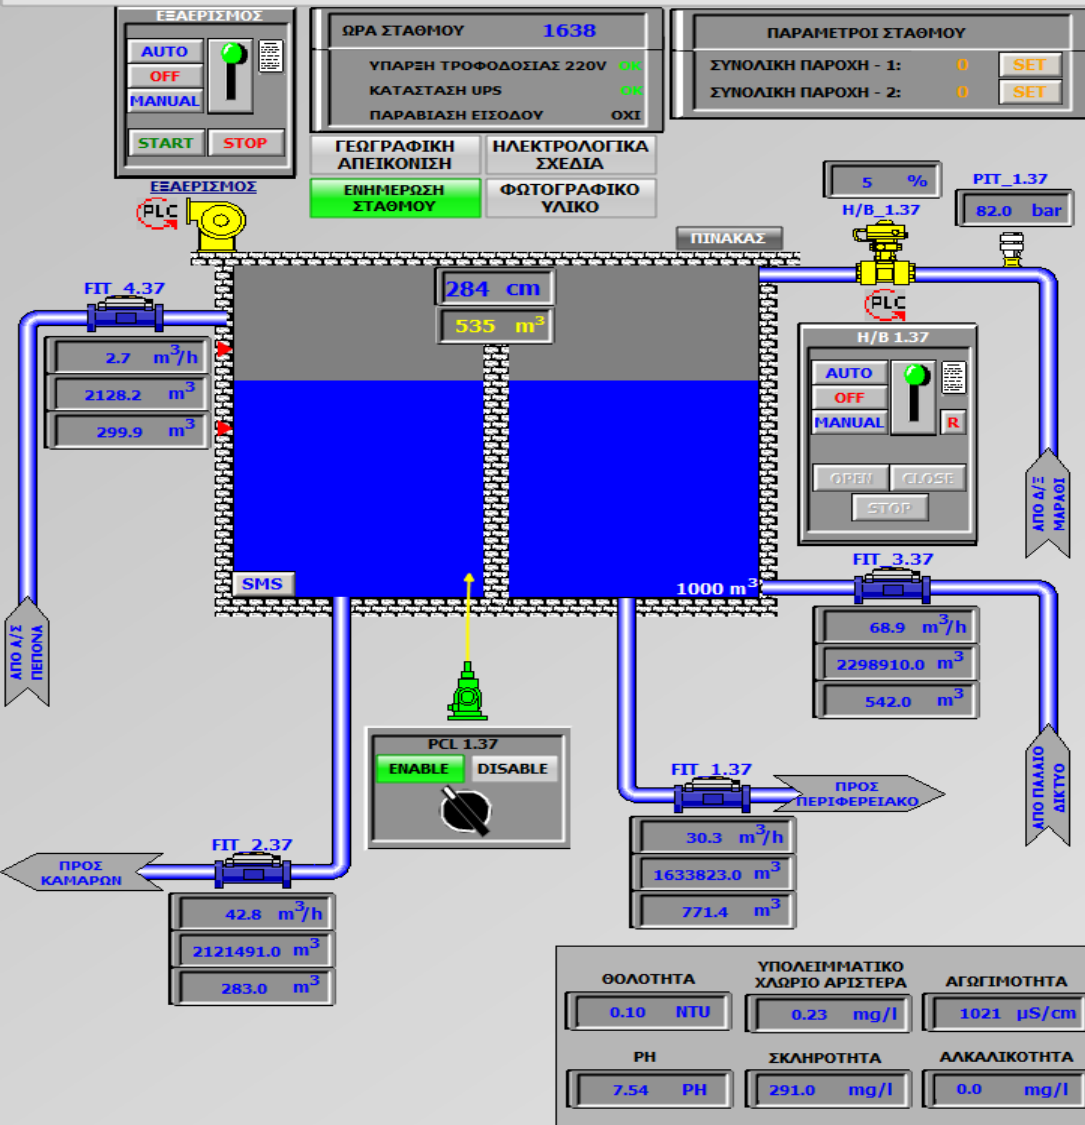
ΕΞΑΕΡΙΣΜΟΣ
AUTO
OFF
MANUAL
START
STOP

ΩΡΑ ΣΤΑΘΜΟΥ 1638
ΥΠΑΡΞΗ ΤΡΟΦΟΔΟΣΙΑΣ 220V OK
ΚΑΤΑΣΤΑΣΗ UPS OK
ΠΑΡΑΒΙΑΣΗ ΕΙΣΟΔΟΥ ΟΧΙ

ΠΑΡΑΜΕΤΡΟΙ ΣΤΑΘΜΟΥ
ΣΥΝΟΛΙΚΗ ΠΑΡΟΧΗ - 1: 0 SET
ΣΥΝΟΛΙΚΗ ΠΑΡΟΧΗ - 2: 0 SET

ΓΕΩΓΡΑΦΙΚΗ ΑΠΕΙΚΟΝΙΣΗ
ΗΛΕΚΤΡΟΛΟΓΙΚΑ ΣΧΕΔΙΑ
ΕΝΗΜΕΡΩΣΗ ΣΤΑΘΜΟΥ
ΦΩΤΟΓΡΑΦΙΚΟ ΥΛΙΚΟ

ΕΞΑΕΡΙΣΜΟΣ
PLC

5 %
H/B_1.37
PIT_1.37
82.0 bar
ΠΙΝΑΚΑΣ

FIT_4.37
2.7 $m^3/h$
2128.2 $m^3$
299.9 $m^3$

284 cm
535 $m^3$

PLC
H/B 1.37
AUTO
OFF
MANUAL
R
OPEN
CLOSE
STOP

ΑΠΟ Δ/Σ ΜΑΡΑΘΙ

SMS
1000 $m^3$

FIT_3.37
68.9 $m^3/h$
2298910.0 $m^3$
542.0 $m^3$

ΑΠΟ Δ/Σ ΠΕΠΟΝΑ

PCL 1.37
ENABLE
DISABLE

FIT_1.37
ΠΡΟΣ ΠΕΡΙΦΕΡΕΙΑΚΟ
30.3 $m^3/h$
1633823.0 $m^3$
771.4 $m^3$

ΑΠΟ ΠΑΛΙΟ ΔΙΚΤΥΟ

ΠΡΟΣ ΚΑΜΑΡΩΝ
FIT_2.37
42.8 $m^3/h$
2121491.0 $m^3$
283.0 $m^3$

ΘΟΛΟΤΗΤΑ
0.10 NTU
ΥΠΟΛΕΙΜΜΑΤΙΚΟ ΧΛΩΡΙΟ ΑΡΙΣΤΕΡΑ
0.23 mg/l
ΑΓΩΓΙΜΟΤΗΤΑ
1021 μS/cm
PH
7.54 PH
ΣΚΛΗΡΟΤΗΤΑ
291.0 mg/l
ΑΛΚΑΛΙΚΟΤΗΤΑ
0.0 mg/l